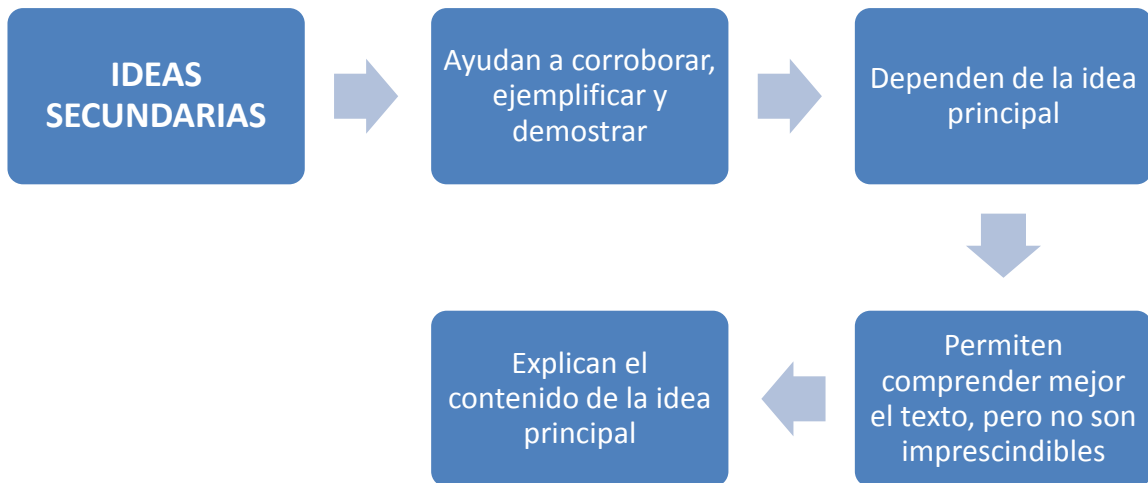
IDEAS SECUNDARIAS

Ayudan a corroborar, ejemplificar y demostrar

Dependen de la idea principal

Permiten comprender mejor el texto, pero no son imprescindibles

Explican el contenido de la idea principal